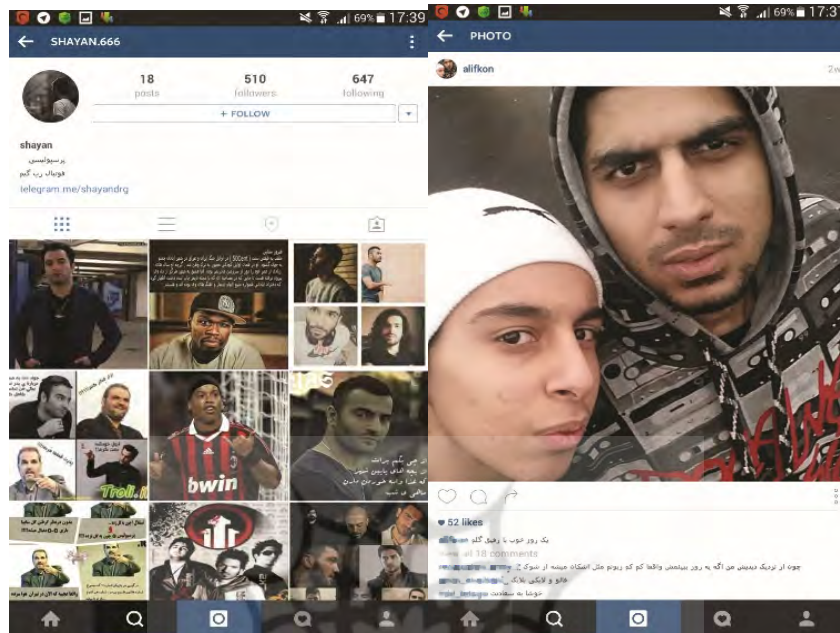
69% 17:39

SHAYAN.666

18 posts

510 followers

647 following

+ FOLLOW

shayan

پرسپولیسی

فوتبال رپ گیم

telegram.me/shayandrg

bwin

Troll.i

69% 17:3

PHOTO

alifkon

2w

52 likes

alifkon یک روز خوب با رفیق گلم

view all 18 comments

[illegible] چون از نزدیک دیدیمش من اگه یه روز ببینمش واقعا کم کم زیونم مثل استکاه میشه از شوک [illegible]

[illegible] هانو و لایکی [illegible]

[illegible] خوشا به سعادت